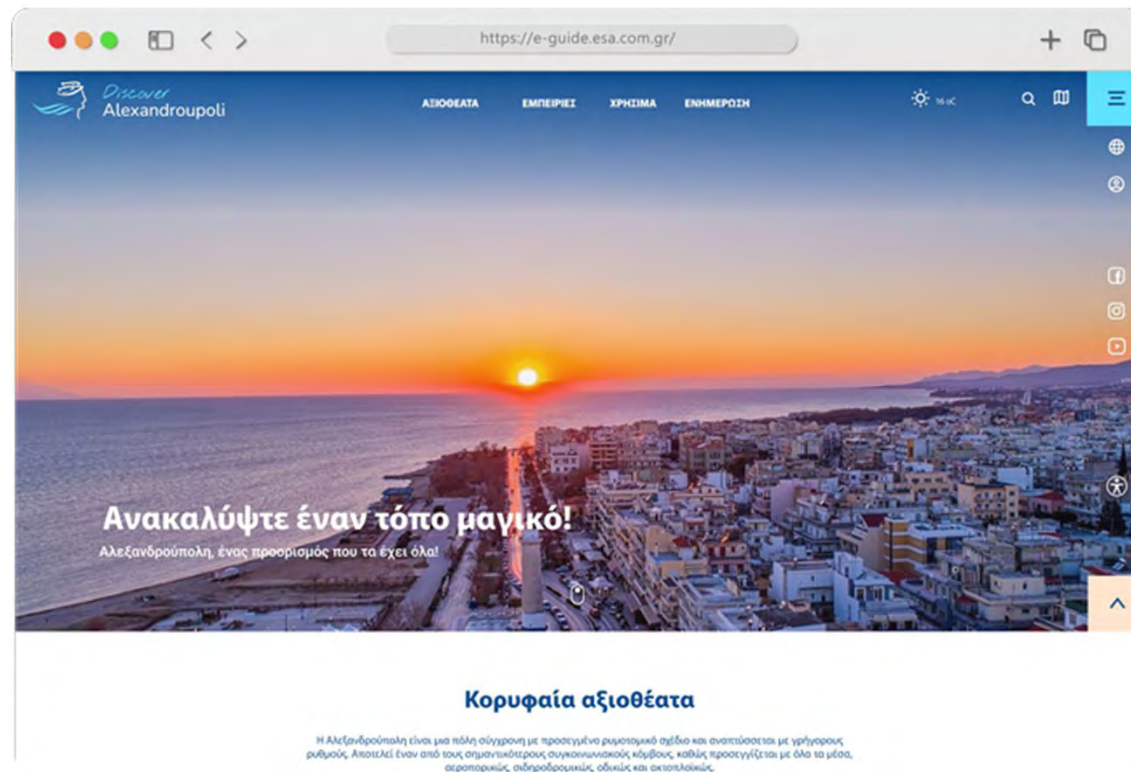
https://e-guide.esa.com.gr/

Discover Alexandroupoli

ΑΞΙΟΘΕΑΤΑ ΕΜΠΕΙΡΙΕΣ ΧΡΗΣΙΜΑ ΕΝΗΜΕΡΩΣΗ

16 oC

Ανακαλύψτε έναν τόπο μαγικό!

Αλεξανδρούπολη, ένας προορισμός που τα έχει όλα!

Κορυφαία αξιοθέατα

Η Αλεξανδρούπολη είναι μια πόλη σύγχρονη με προσεγμένο ρυμοτομικό σχέδιο και αναπτύσσεται με γρήγορους ρυθμούς. Αποτελεί έναν από τους σημαντικότερους συγκοινωνιακούς κόμβους, καθώς προσεγγίζεται με όλα τα μέσα, αεροπορικώς, σιδηροδρομικώς, οδικώς και ακτοπλοϊκώς.